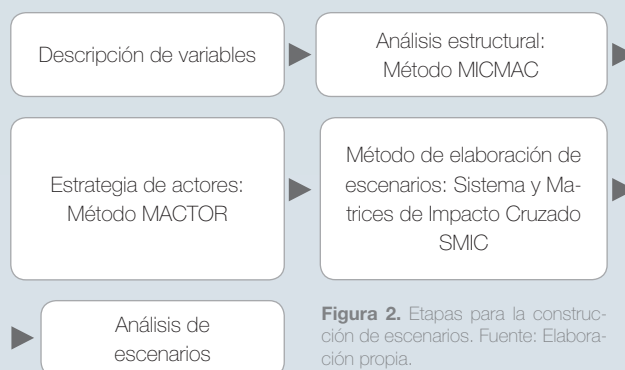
Descripción de variables

Análisis estructural: Método MICMAC

Estrategia de actores: Método MACTOR

Método de elaboración de escenarios: Sistema y Matrices de Impacto Cruzado SMIC

Análisis de escenarios

**Figura 2.** Etapas para la construcción de escenarios. Fuente: Elaboración propia.